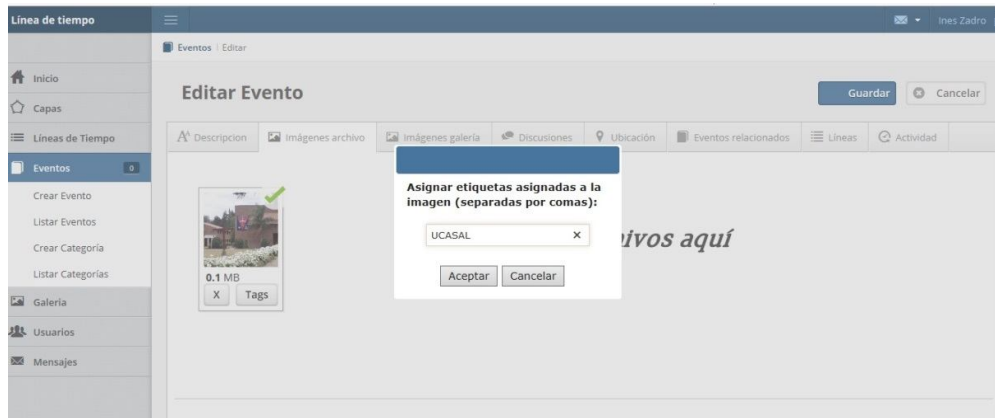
Línea de tiempo

Ines Zadro

Inicio
Capas
Líneas de Tiempo
Eventos 0
Crear Evento
Listar Eventos
Crear Categoría
Listar Categorías
Galeria
Usuarios
Mensajes

Eventos | Editar

Editar Evento

Guardar
Cancelar

Descripcion
Imágenes archivo
Imágenes galería
Discusiones
Ubicación
Eventos relacionados
Líneas
Actividad

0.1 MB
X
Tags

ivos aquí

Asignar etiquetas asignadas a la imagen (separadas por comas):

UCASAL ×

Aceptar
Cancelar